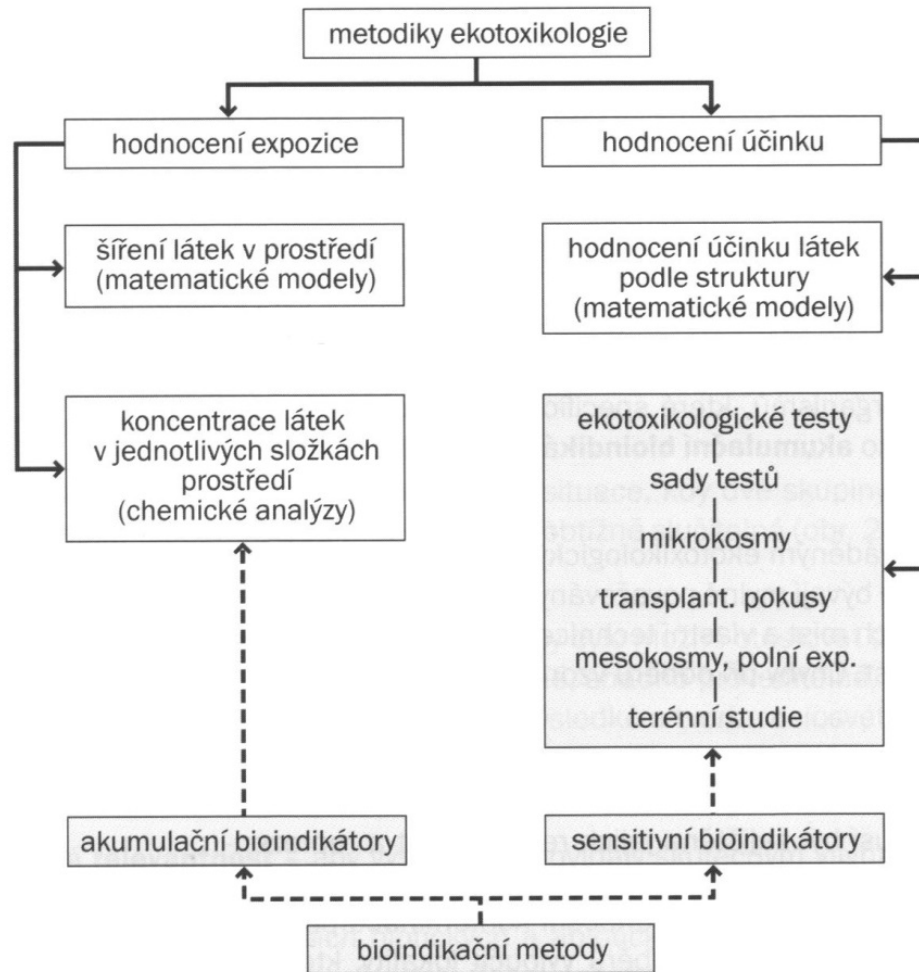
metodiky ekotoxikologie

hodnocení expozice

hodnocení účinku

šíření látek v prostředí (matematické modely)

hodnocení účinku látek podle struktury (matematické modely)

koncentrace látek v jednotlivých složkách prostředí (chemické analýzy)

ekotoxikologické testy

sady testů

mikrokosmy

transplant. pokusy

mesokosmy, polní exp.

terénní studie

akumulační bioindikátory

sensitivní bioindikátory

bioindikační metody